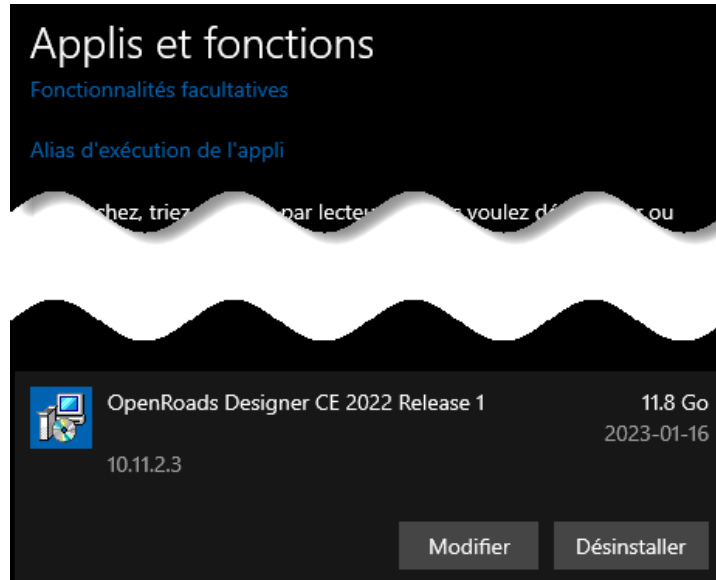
Applis et fonctions

Fonctionnalités facultatives

Alias d'exécution de l'appli

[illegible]chez, triez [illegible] par lecteu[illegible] voulez dé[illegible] ou

OpenRoads Designer CE 2022 Release 1

11.8 Go

2023-01-16

10.11.2.3

Modifier

Désinstaller